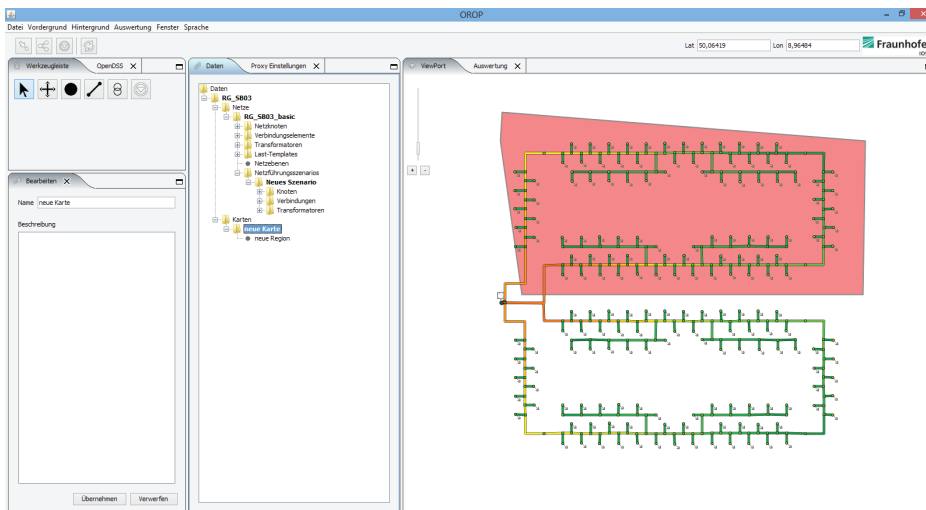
OROP

Datei Vordergrund Hintergrund Auswertung Fenster Sprache

Lat 50,06419 Lon 8,96484

Fraunhofe

Werkzeugleiste OpenDSS

Bearbeiten

Name neue Karte

Beschreibung

Übernehmen Verwerfen

Daten Proxy Einstellungen

Daten
RG_SB03
Netze
RG_SB03_basic
Netzknoten
Verbindungselemente
Transformatoren
Last-Templates
Netzebenen
Netzführungsszenarios
Neues Szenario
Knoten
Verbindungen
Transformatoren
Karten
neue Karte
neue Region

ViewPort Auswertung

+ -